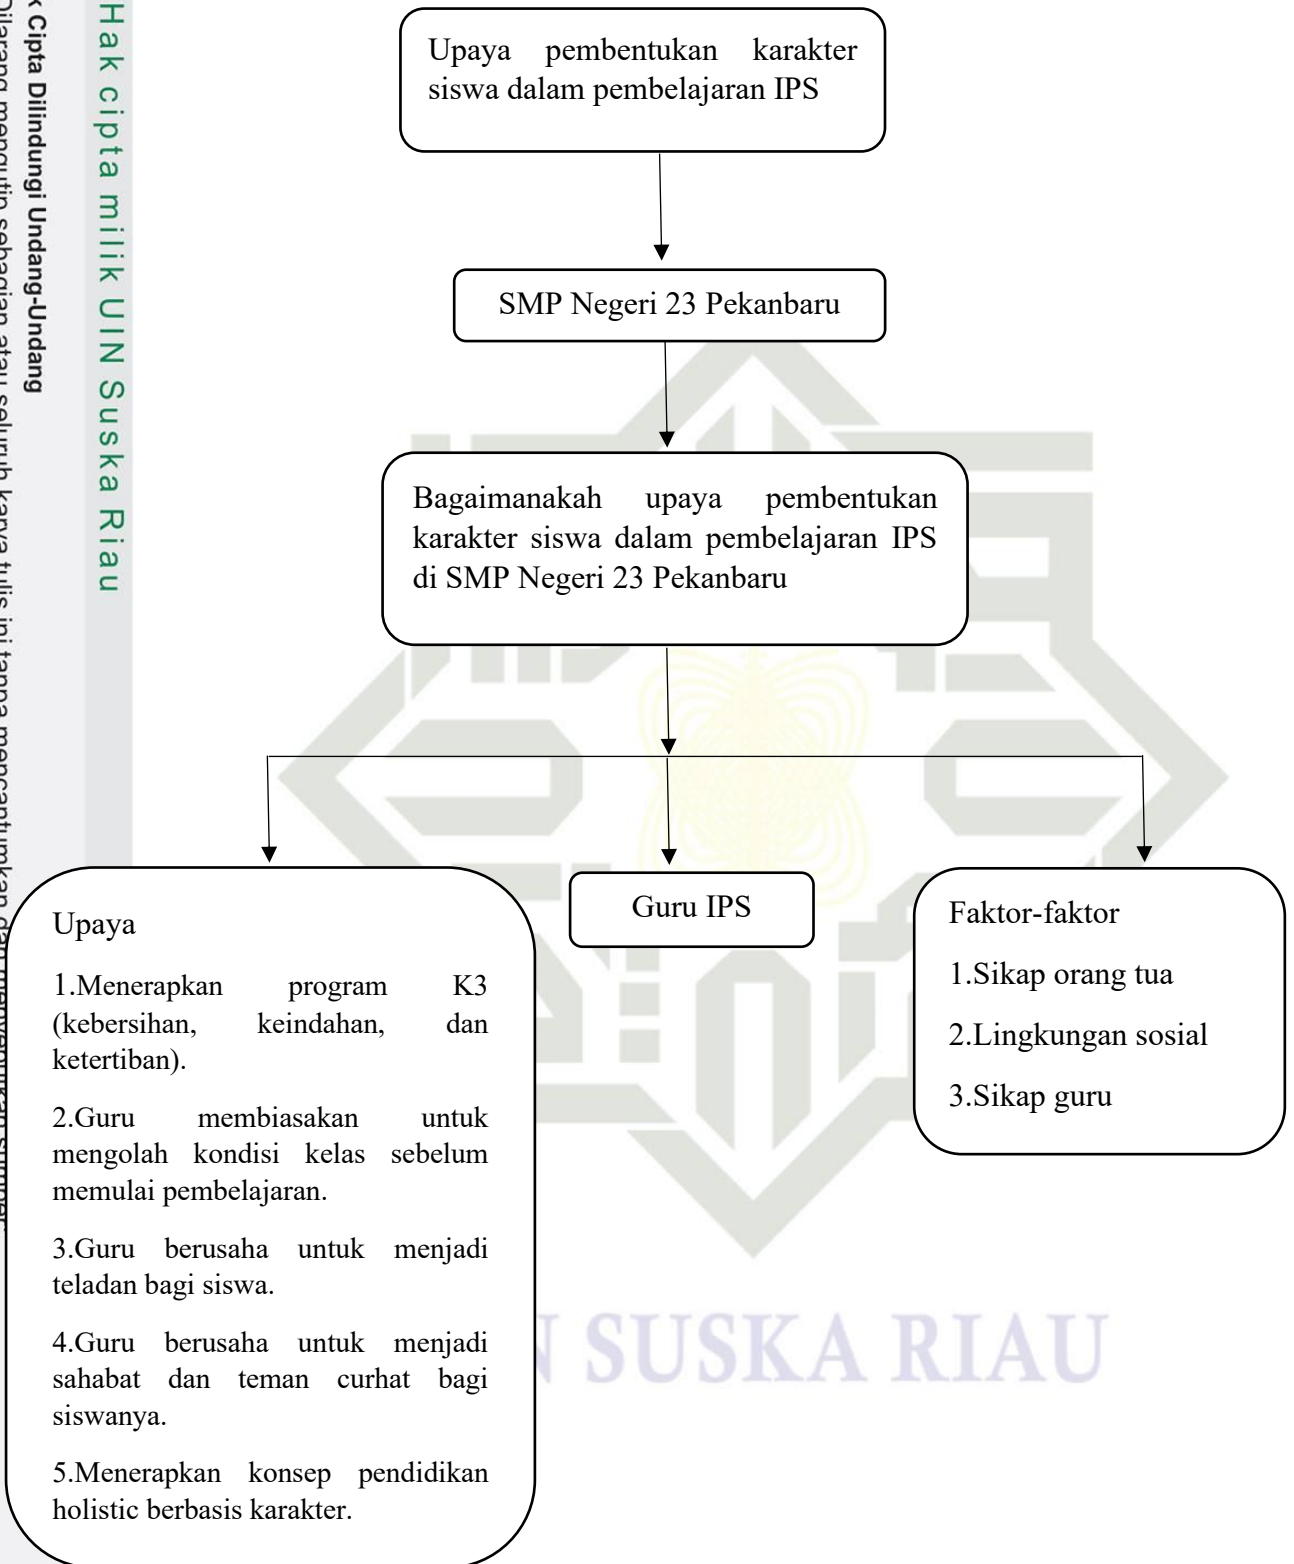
Hak cipta milik UIN Suska Riau

k Cipta Dilindungi Undang-Undang

Dilarang mengutip sebagian atau seluruh karya tulis ini tanpa mencantumkan dan menyebutkan sumber

Upaya pembentukan karakter siswa dalam pembelajaran IPS

SMP Negeri 23 Pekanbaru

Bagaimanakah upaya pembentukan karakter siswa dalam pembelajaran IPS di SMP Negeri 23 Pekanbaru

Upaya

1.Menerapkan program K3 (kebersihan, keindahan, dan ketertiban).

2.Guru membiasakan untuk mengolah kondisi kelas sebelum memulai pembelajaran.

3.Guru berusaha untuk menjadi teladan bagi siswa.

4.Guru berusaha untuk menjadi sahabat dan teman curhat bagi siswanya.

5.Menerapkan konsep pendidikan holistic berbasis karakter.

Guru IPS

Faktor-faktor

1.Sikap orang tua

2.Lingkungan sosial

3.Sikap guru

N SUSKA RIAU